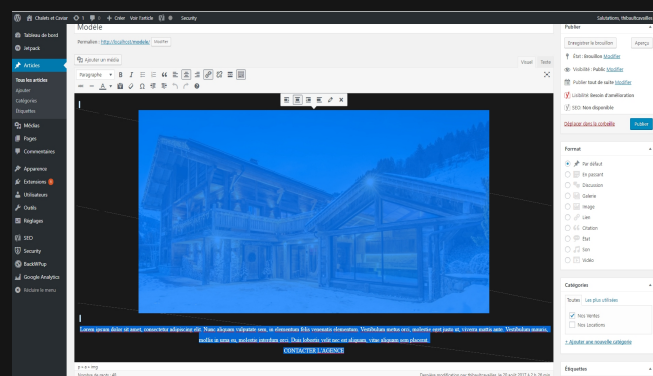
Chalets et Caviar 0 0 + Créer Voir l'article Security Salutations, thibaultcavalier

Tableau de bord
Jetpack
Articles
Tous les articles
Ajouter
Catégories
Étiquettes
Médias
Pages
Commentaires
Apparence
Extensions
Utilisateurs
Outils
Réglages
SEO
Security
BackWPup
Google Analytics
Réduire le menu

Modèle
Permalien : http://localhost/modele/ Modifier
Ajouter un média
Visuel Texte
Paragraphe

Lorem ipsum dolor sit amet, consectetur adipiscing elit. Nunc aliquam vulputate erat, ut elementum felis venenatis elementum. Vestibulum metus orci, molestie eget justo ut, viverra mattis ante. Vestibulum mauris mollis at urna eu, molestie interdum orci. Duis lobortis velit nec est aliquam, vitae aliquam sem placerat.
CONTACTER L'AGENCE

p » a » img
Nombre de mots : 48
Dernière modification par thibaultcavalier, le 29 août 2017 à 7 h 28 min

Publier
Enregistrer le brouillon Aperçu
État : Brouillon Modifier
Visibilité : Public Modifier
Publier tout de suite Modifier
Lisibilité Besoin d'amélioration
SEO: Non disponible
Déplacer dans la corbeille Publier

Format
Par défaut
En passant
Discussion
Galerie
Image
Lien
Citation
État
Son
Vidéo

Catégories
Toutes Les plus utilisées
Nos Ventes
Nos Locations
+ Ajouter une nouvelle catégorie

Étiquettes